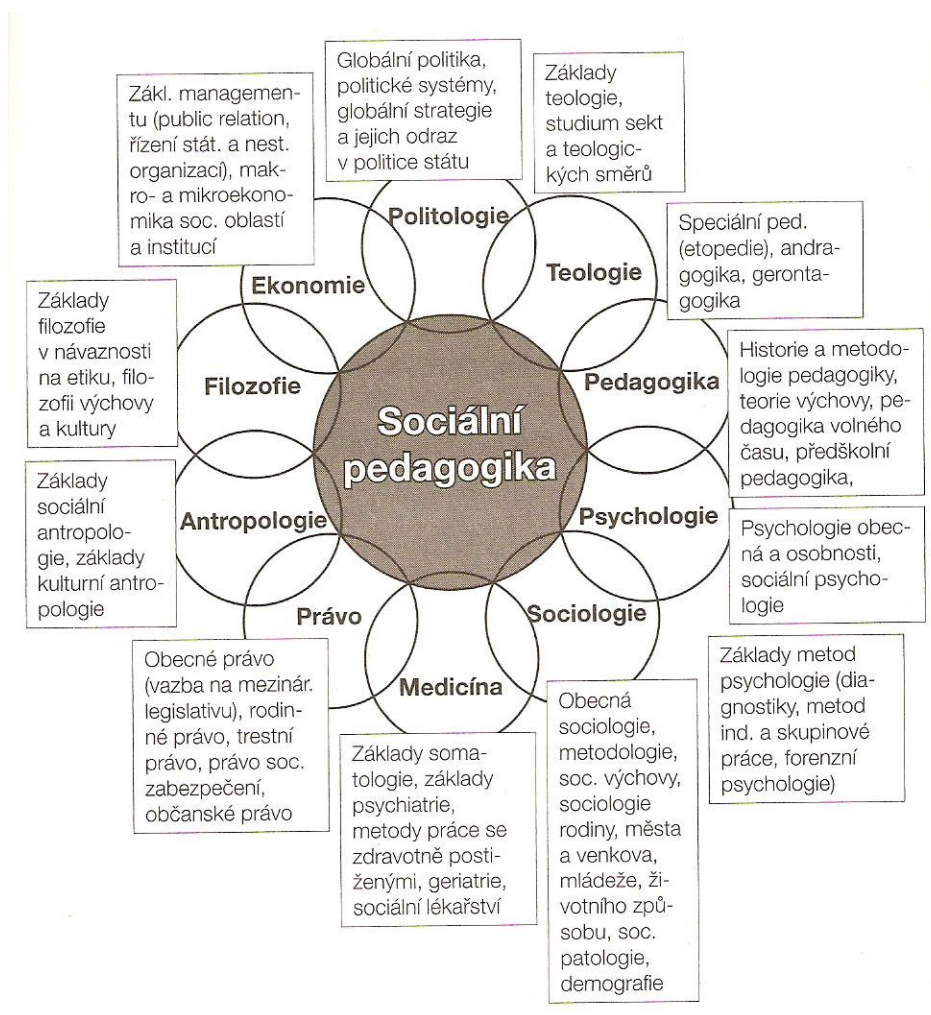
Globální politika, politické systémy, globální strategie a jejich odraz v politice státu

Zákl. managementu (public relation, řízení stát. a nest. organizací), makro- a mikroekonomika soc. oblastí a institucí

Základy teologie, studium sekt a teologických směrů

Politologie

Teologie

Ekonomie

Speciální ped. (etopedie), andragogika, gerontagogika

Základy filozofie v návaznosti na etiku, filozofii výchovy a kultury

Filozofie

Sociální pedagogika

Pedagogika

Historie a metodologie pedagogiky, teorie výchovy, pedagogika volného času, předškolní pedagogika,

Základy sociální antropologie, základy kulturní antropologie

Antropologie

Psychologie

Psychologie obecná a osobnosti, sociální psychologie

Právo

Sociologie

Medicína

Obecné právo (vazba na mezinár. legislativu), rodinné právo, trestní právo, právo soc. zabezpečení, občanské právo

Základy metod psychologie (diagnostiky, metod ind. a skupinové práce, forenzní psychologie)

Základy somatologie, základy psychiatrie, metody práce se zdravotně postiženými, geriatrie, sociální lékařství

Obecná sociologie, metodologie, soc. výchovy, sociologie rodiny, města a venkova, mládeže, životního způsobu, soc. patologie, demografie